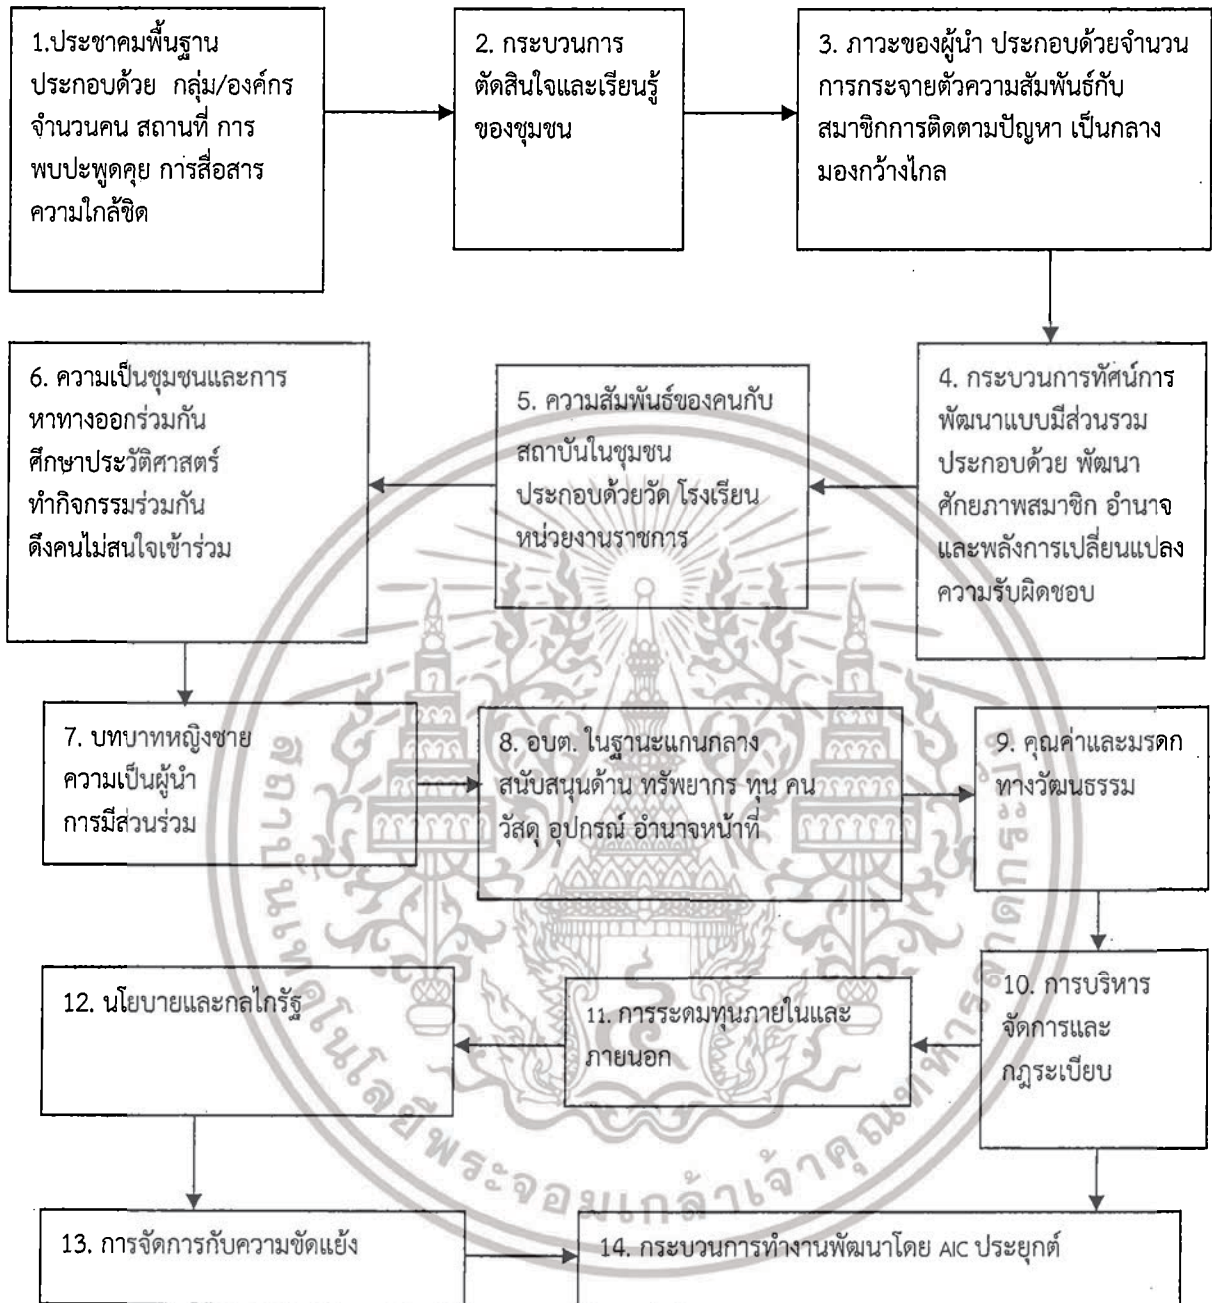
1.ประชาคมพื้นฐาน ประกอบด้วย กลุ่ม/องค์กร จำนวนคน สถานที่ การพบปะพูดคุย การสื่อสาร ความใกล้ชิด

2. กระบวนการตัดสินใจและเรียนรู้ของชุมชน

3. ภาวะของผู้นำ ประกอบด้วยจำนวน การกระจายตัวความสัมพันธ์กับสมาชิกการติดตามปัญหา เป็นกลาง มองกว้างไกล

6. ความเป็นชุมชนและการหาทางออกร่วมกัน ศึกษาประวัติศาสตร์ ทำกิจกรรมร่วมกัน ดึงคนไม่สนใจเข้าร่วม

5. ความสัมพันธ์ของคนกับสถาบันในชุมชน ประกอบด้วยวัด โรงเรียน หน่วยงานราชการ

4. กระบวนการทัศน์การพัฒนาแบบมีส่วนรวม ประกอบด้วย พัฒนาศักยภาพสมาชิก อำนาจและพลังการเปลี่ยนแปลง ความรับผิดชอบ

7. บทบาทหญิงชาย ความเป็นผู้นำ การมีส่วนร่วม

8. อบต. ในฐานะแกนกลาง สนับสนุนด้าน ทรัพยากร ทุน คน วัสดุ อุปกรณ์ อำนาจหน้าที่

9. คุณค่าและมรดกทางวัฒนธรรม

12. นโยบายและกลไกรัฐ

11. การระดมทุนภายในและภายนอก

10. การบริหารจัดการและกฎระเบียบ

13. การจัดการกับความขัดแย้ง

14. กระบวนการทำงานพัฒนาโดย AIC ประยุกต์

สถาบันเทคโนโลยีพระจอมเกล้าเจ้าคุณทหารลาดกระบัง